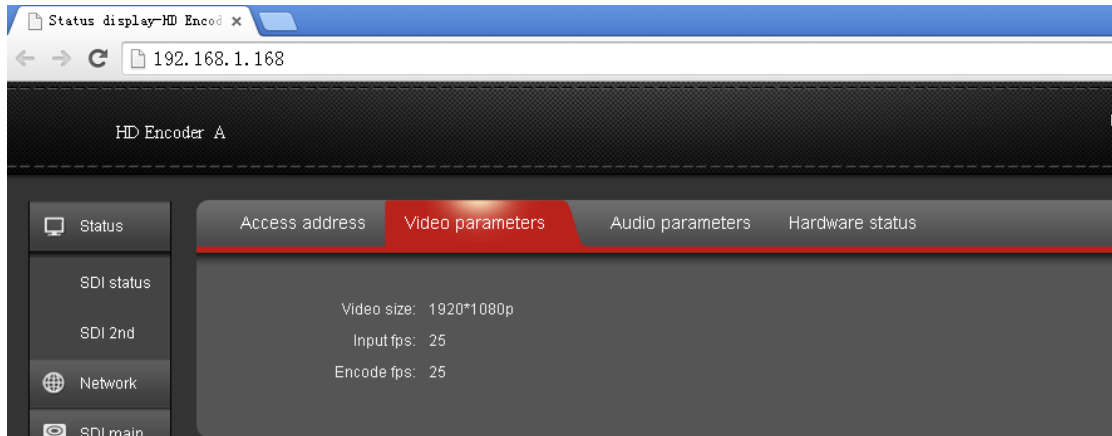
Status display-HD Encod ×

192.168.1.168

HD Encoder A

Status

SDI status

SDI 2nd

Network

SDI main

Access address | Video parameters | Audio parameters | Hardware status

Video size: 1920*1080p
Input fps: 25
Encode fps: 25